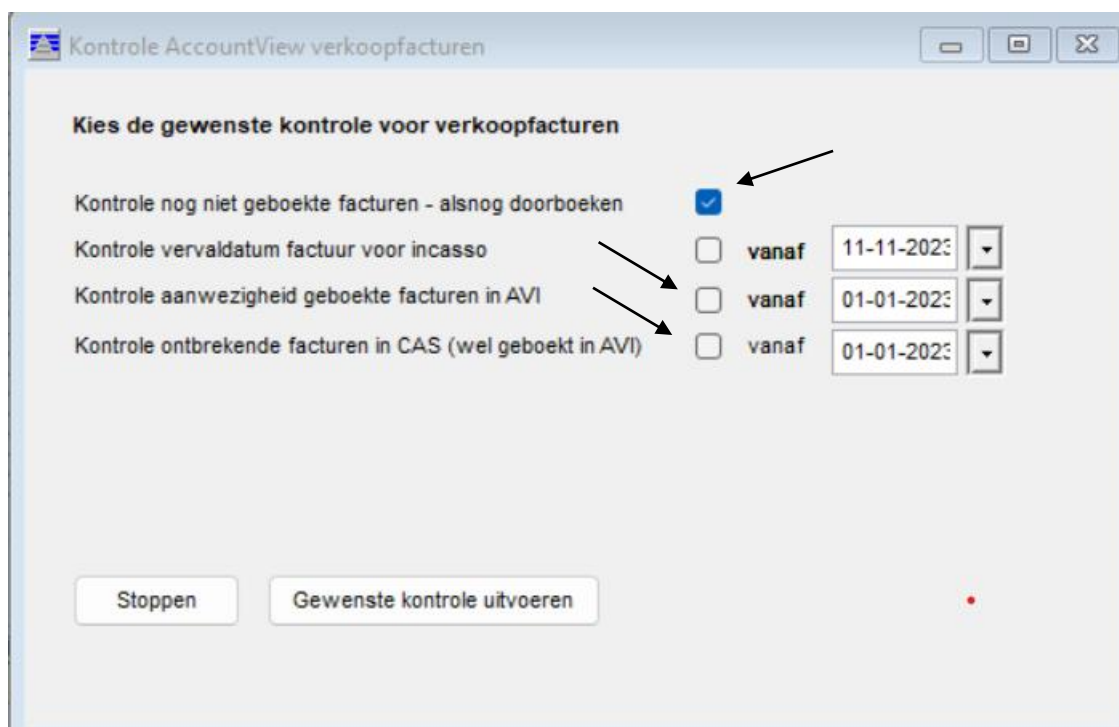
Kontrole AccountView verkoopfacturen

Kies de gewenste kontrole voor verkoopfacturen

Kontrole nog niet geboekte facturen - alsnog doorboeken

Kontrole vervaldatum factuur voor incasso vanaf 11-11-2023

Kontrole aanwezigheid geboekte facturen in AVI vanaf 01-01-2023

Kontrole ontbrekende facturen in CAS (wel geboekt in AVI) vanaf 01-01-2023

Stoppen

Gewenste kontrole uitvoeren